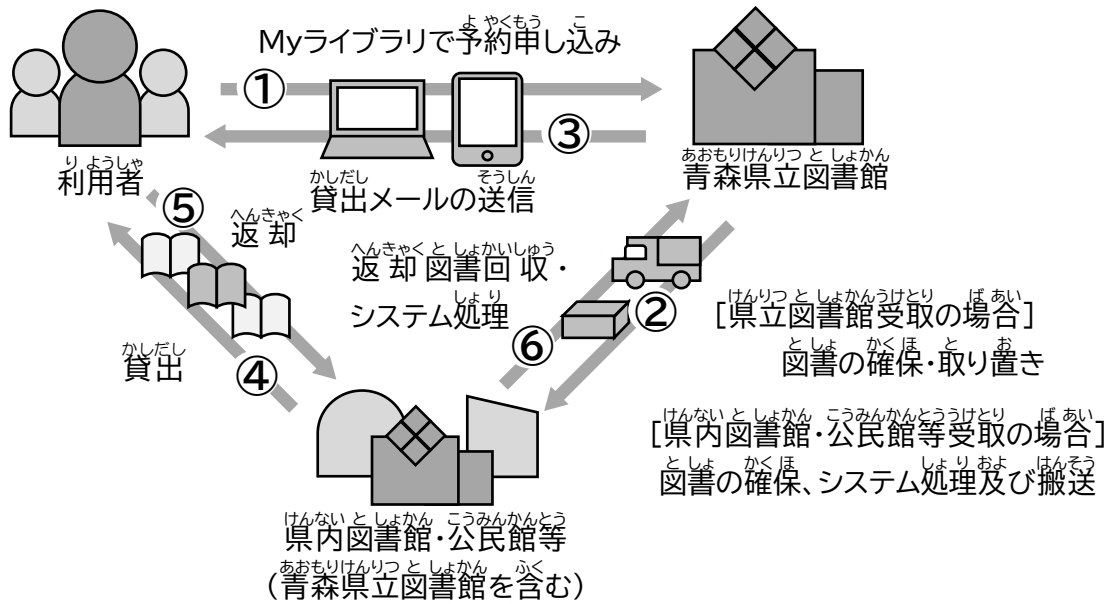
Myライブラリで予約申し込み

①

③

青森県立図書館

利用者

貸出メールの送信

⑤

返却

返却図書回収・システム処理

②

⑥

[県立図書館受取の場合]
図書の確保・取り置き

貸出

④

[県内図書館・公民館等受取の場合]
図書の確保、システム処理及び搬送

県内図書館・公民館等
(青森県立図書館を含む)